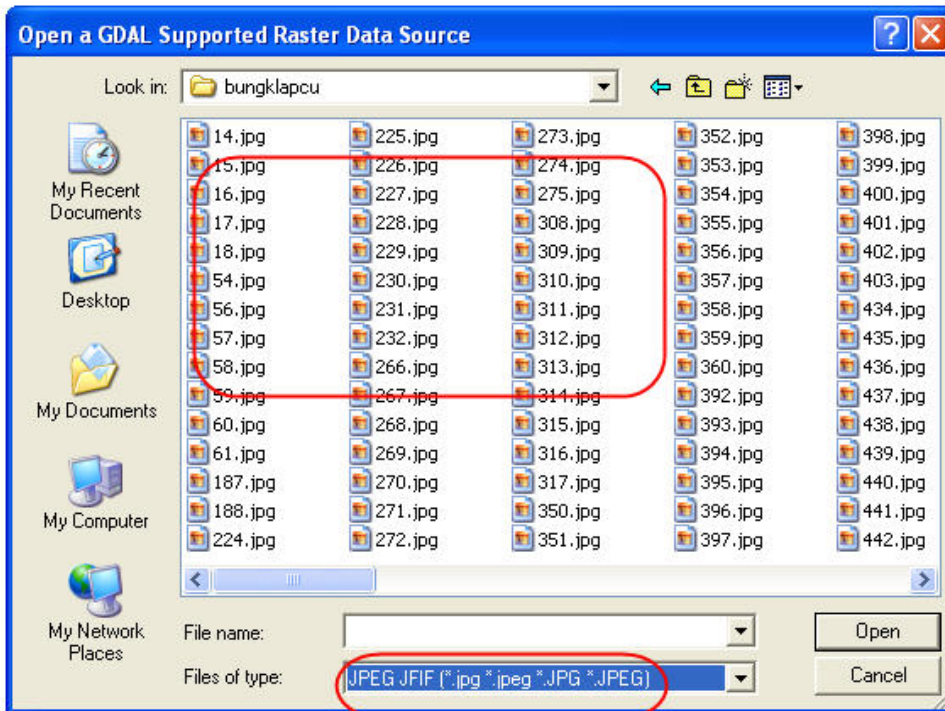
Open a GDAL Supported Raster Data Source

Look in: bungklapcu

My Recent Documents

Desktop

My Documents

My Computer

My Network Places

14.jpg
15.jpg
16.jpg
17.jpg
18.jpg
54.jpg
56.jpg
57.jpg
58.jpg
59.jpg
60.jpg
61.jpg
187.jpg
188.jpg
224.jpg

225.jpg
226.jpg
227.jpg
228.jpg
229.jpg
230.jpg
231.jpg
232.jpg
266.jpg
267.jpg
268.jpg
269.jpg
270.jpg
271.jpg
272.jpg

273.jpg
274.jpg
275.jpg
308.jpg
309.jpg
310.jpg
311.jpg
312.jpg
313.jpg
314.jpg
315.jpg
316.jpg
317.jpg
350.jpg
351.jpg

352.jpg
353.jpg
354.jpg
355.jpg
356.jpg
357.jpg
358.jpg
359.jpg
360.jpg
392.jpg
393.jpg
394.jpg
395.jpg
396.jpg
397.jpg

398.jpg
399.jpg
400.jpg
401.jpg
402.jpg
403.jpg
434.jpg
435.jpg
436.jpg
437.jpg
438.jpg
439.jpg
440.jpg
441.jpg
442.jpg

File name:

Files of type: JPEG JFIF (*.jpg *.jpeg *.JPG *.JPEG)

Open

Cancel